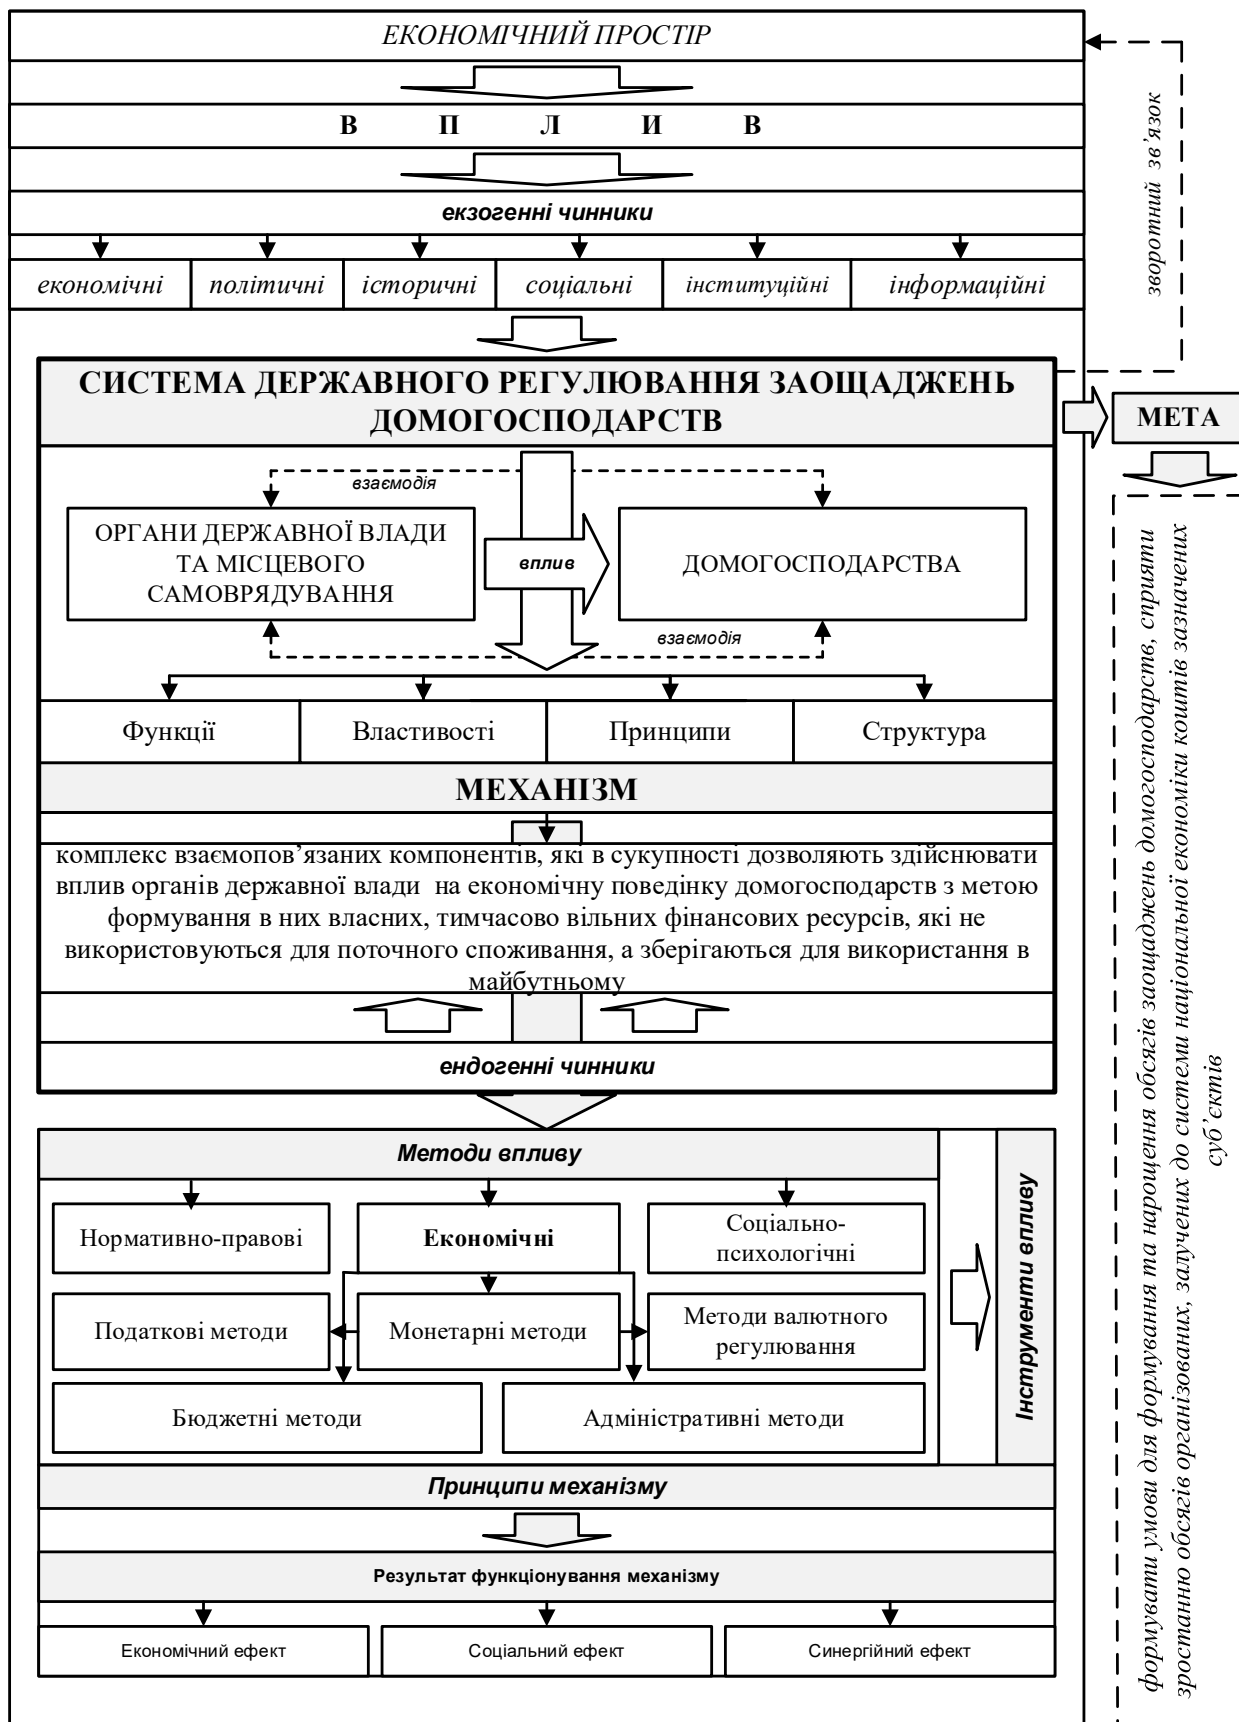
ЕКОНОМІЧНИЙ ПРОСТІР

В П Л И В

екзогенні чинники

| економічні | політичні | історичні | соціальні | інституційні | інформаційні |
|---|---|---|---|---|---|

зворотний зв'язок

СИСТЕМА ДЕРЖАВНОГО РЕГУЛЮВАННЯ ЗАОЩАДЖЕНЬ ДОМОГОСПОДАРСТВ

МЕТА

взаємодія

ОРГАНИ ДЕРЖАВНОЇ ВЛАДИ ТА МІСЦЕВОГО САМОВРЯДУВАННЯ

вплив

ДОМОГОСПОДАРСТВА

взаємодія

| Функції | Властивості | Принципи | Структура |
|---|---|---|---|

МЕХАНІЗМ

комплекс взаємопов'язаних компонентів, які в сукупності дозволяють здійснювати вплив органів державної влади на економічну поведінку домогосподарств з метою формування в них власних, тимчасово вільних фінансових ресурсів, які не використовуються для поточного споживання, а зберігаються для використання в майбутньому

ендогенні чинники

Методи впливу

Нормативно-правові

Економічні

Соціально-психологічні

Податкові методи

Монетарні методи

Методи валютного регулювання

Бюджетні методи

Адміністративні методи

Інструменти впливу

Принципи механізму

Результат функціонування механізму

| Економічний ефект | Соціальний ефект | Синергійний ефект |
|---|---|---|

формувати умови для формування та нарощення обсягів заощаджень домогосподарств, сприяти зростанню обсягів організованих, залучених до системи національної економіки коштів зазначених суб'єктів